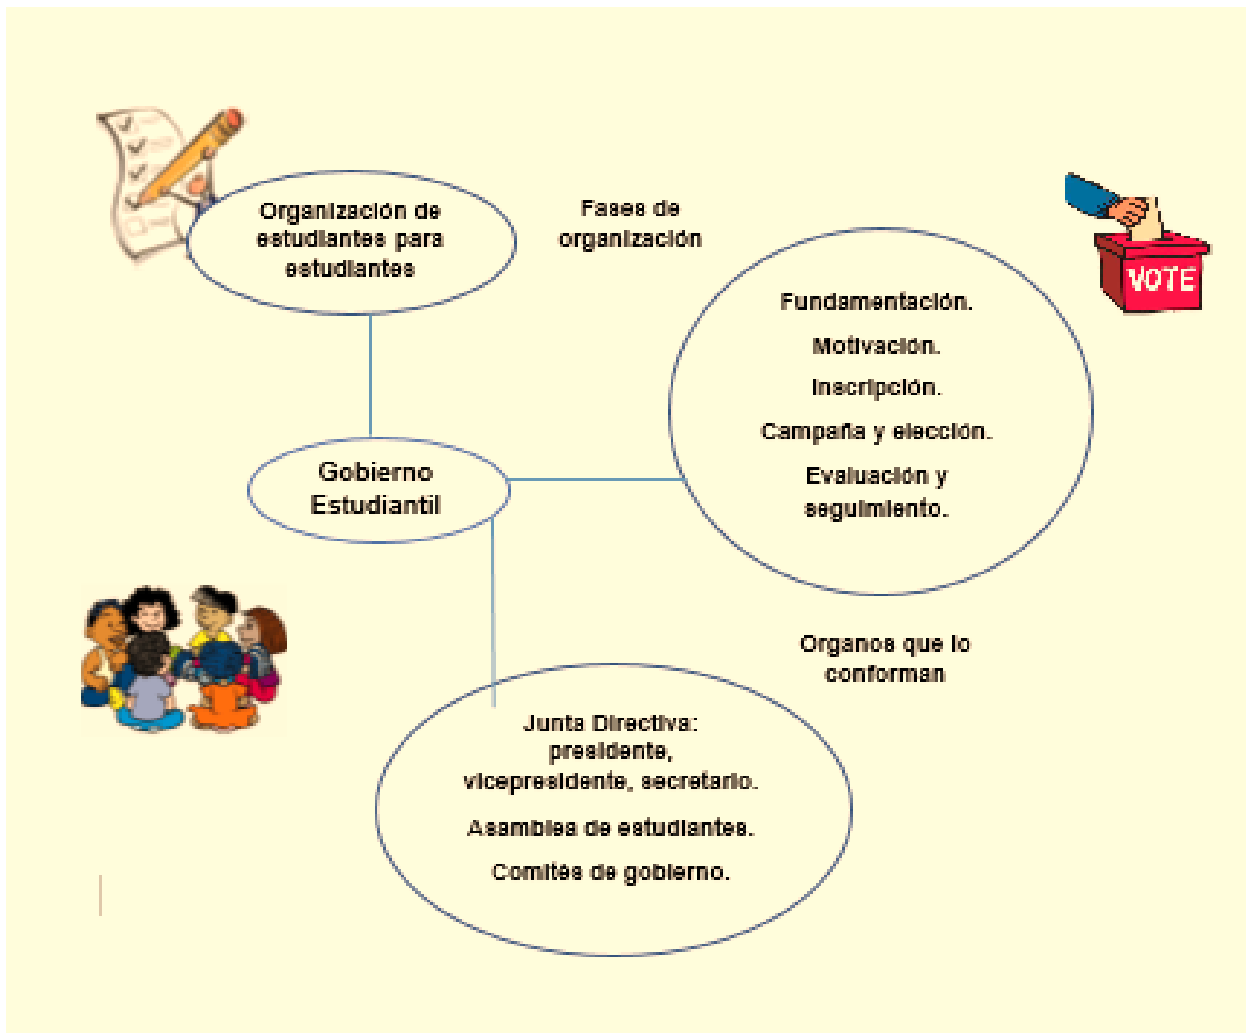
Organización de estudiantes para estudiantes

Fases de organización

VOTE

Fundamentación.

Motivación.

Inscripción.

Campaña y elección.

Evaluación y seguimiento.

Gobierno Estudiantil

Organos que lo conforman

Junta Directiva: presidente, vicepresidente, secretario.

Asamblea de estudiantes.

Comités de gobierno.